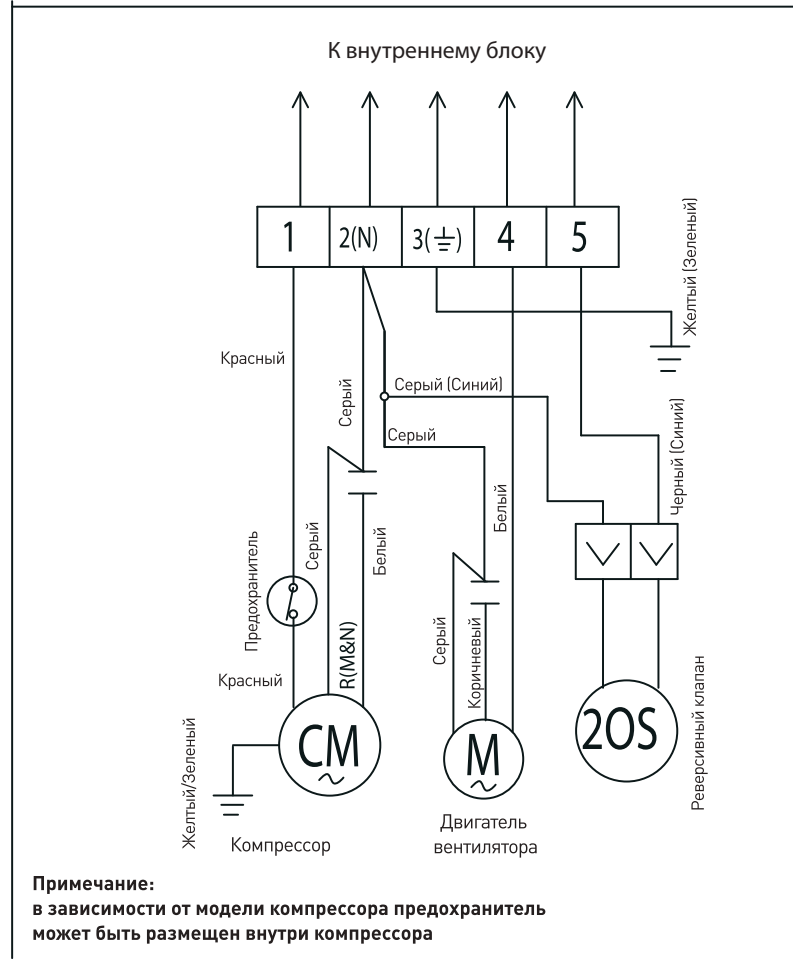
К внутреннему блоку

1
2(N)
3($\pm$)
4
5

Желтый (Зеленый)

Красный
Серый
Серый (Синий)
Серый
Черный (Синий)
Белый
Предохранитель
Серый
Белый
R(M&N)
Серый
Коричневый
Красный
CM
M
2OS
Реверсивный клапан
Желтый/Зеленый
Компрессор
Двигатель вентилятора

Примечание:
в зависимости от модели компрессора предохранитель может быть размещен внутри компрессора